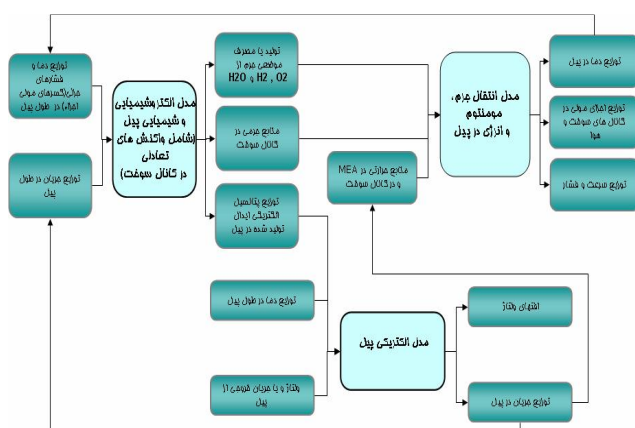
توزیع دما و فشارهای جزئی (کسرهای مولی اجزاء) در طول پیل

توزیع جریان در طول پیل

مدل الکتروشیمیایی و شیمیایی پیل (شامل واکنش های تعادلی در کانال سوخت)

تولید یا مصرف مواد شیمیایی (از H2O و H2 , O2)

منابع جرمی در کانال سوخت

توزیع پتانسیل الکتریکی ایجاد تولید شده در پیل

منابع حرارتی در MEA و در کانال سوخت

مدل انتقال جرم، مومنتوم و انرژی در پیل

توزیع دما در پیل

توزیع اجزای مولی در کانال های سوخت و هوا

توزیع سرعت و فشار

توزیع دما در طول پیل

ولتاژ و یا جریان عمومی از پیل

مدل الکتریکی پیل

افتهای ولتاژ

توزیع جریان در پیل